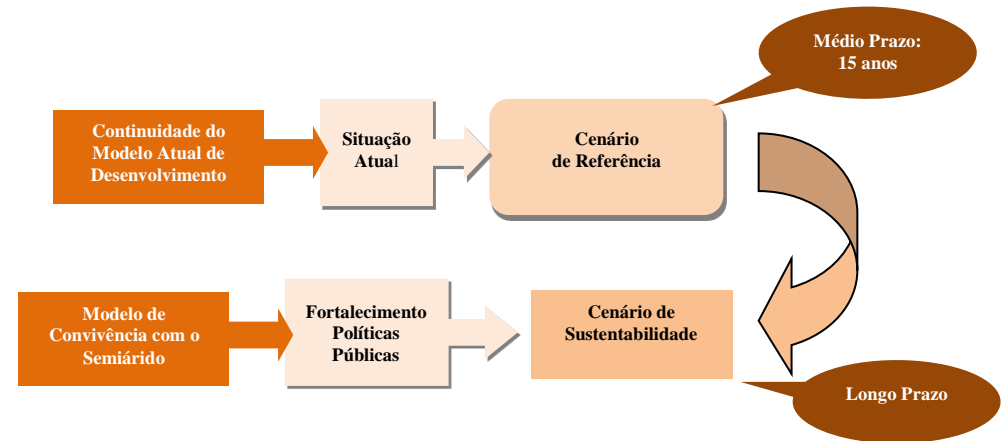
Médio Prazo:
15 anos

Continuidade do Modelo Atual de Desenvolvimento

Situação Atual

Cenário de Referência

Modelo de Convivência com o Semiárido

Fortalecimento Políticas Públicas

Cenário de Sustentabilidade

Longo Prazo